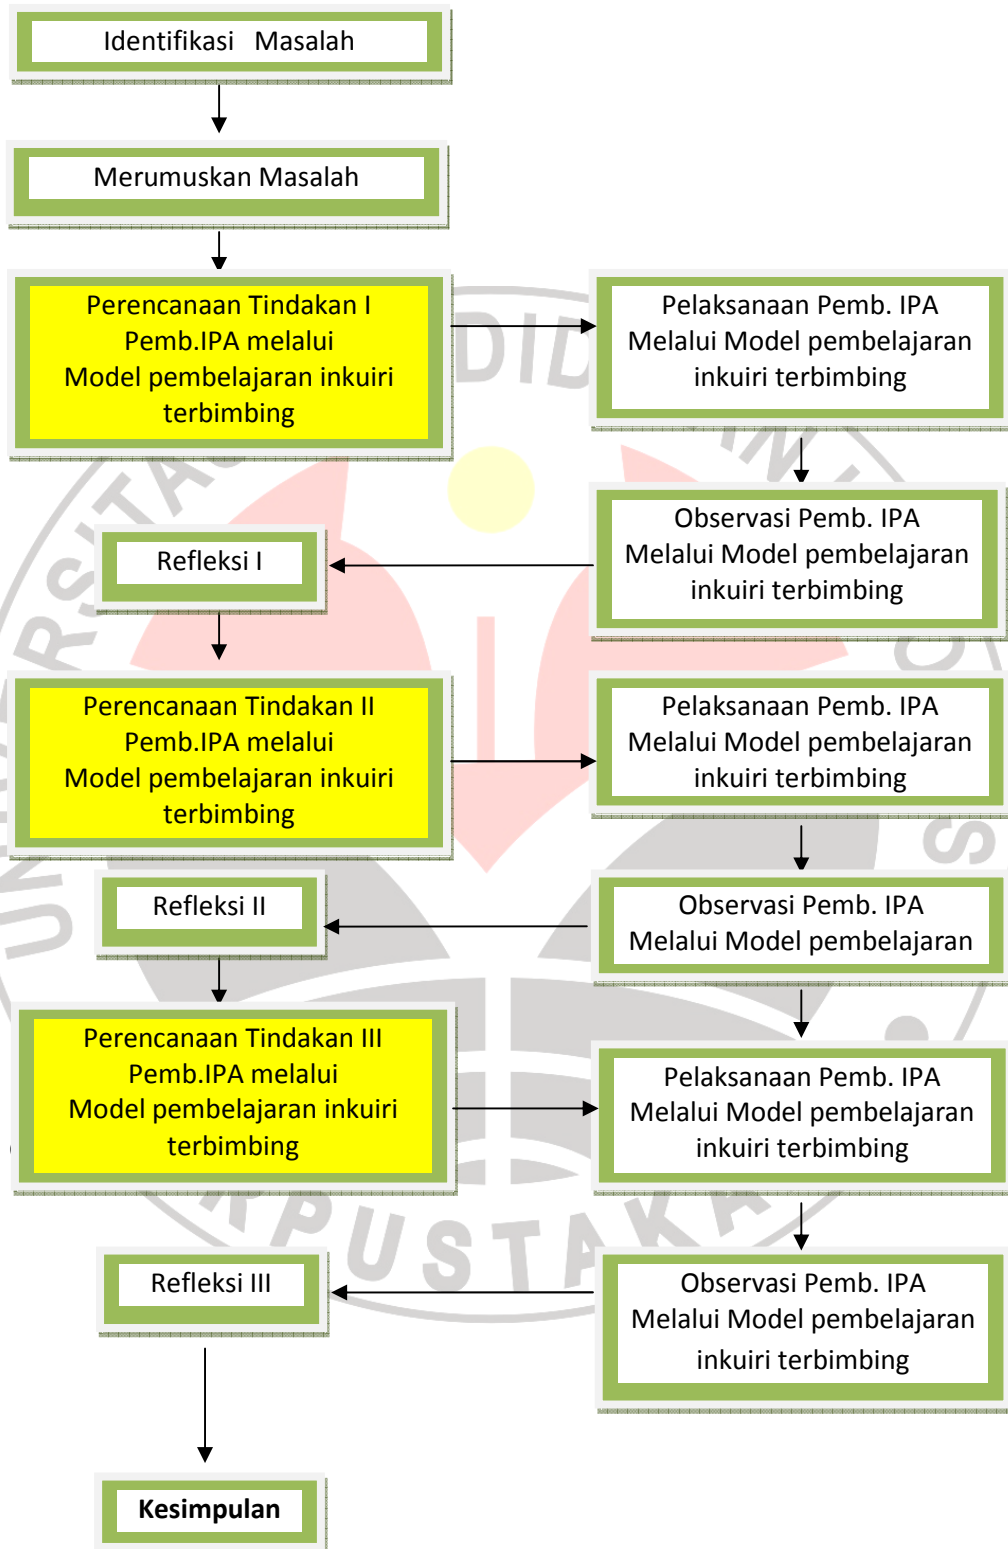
Identifikasi Masalah

Merumuskan Masalah

Perencanaan Tindakan I
Pemb.IPA melalui
Model pembelajaran inkuiri terbimbing

Pelaksanaan Pemb. IPA
Melalui Model pembelajaran inkuiri terbimbing

Observasi Pemb. IPA
Melalui Model pembelajaran inkuiri terbimbing

Refleksi I

Perencanaan Tindakan II
Pemb.IPA melalui
Model pembelajaran inkuiri terbimbing

Pelaksanaan Pemb. IPA
Melalui Model pembelajaran inkuiri terbimbing

Refleksi II

Observasi Pemb. IPA
Melalui Model pembelajaran

Perencanaan Tindakan III
Pemb.IPA melalui
Model pembelajaran inkuiri terbimbing

Pelaksanaan Pemb. IPA
Melalui Model pembelajaran inkuiri terbimbing

Refleksi III

Observasi Pemb. IPA
Melalui Model pembelajaran inkuiri terbimbing

Kesimpulan